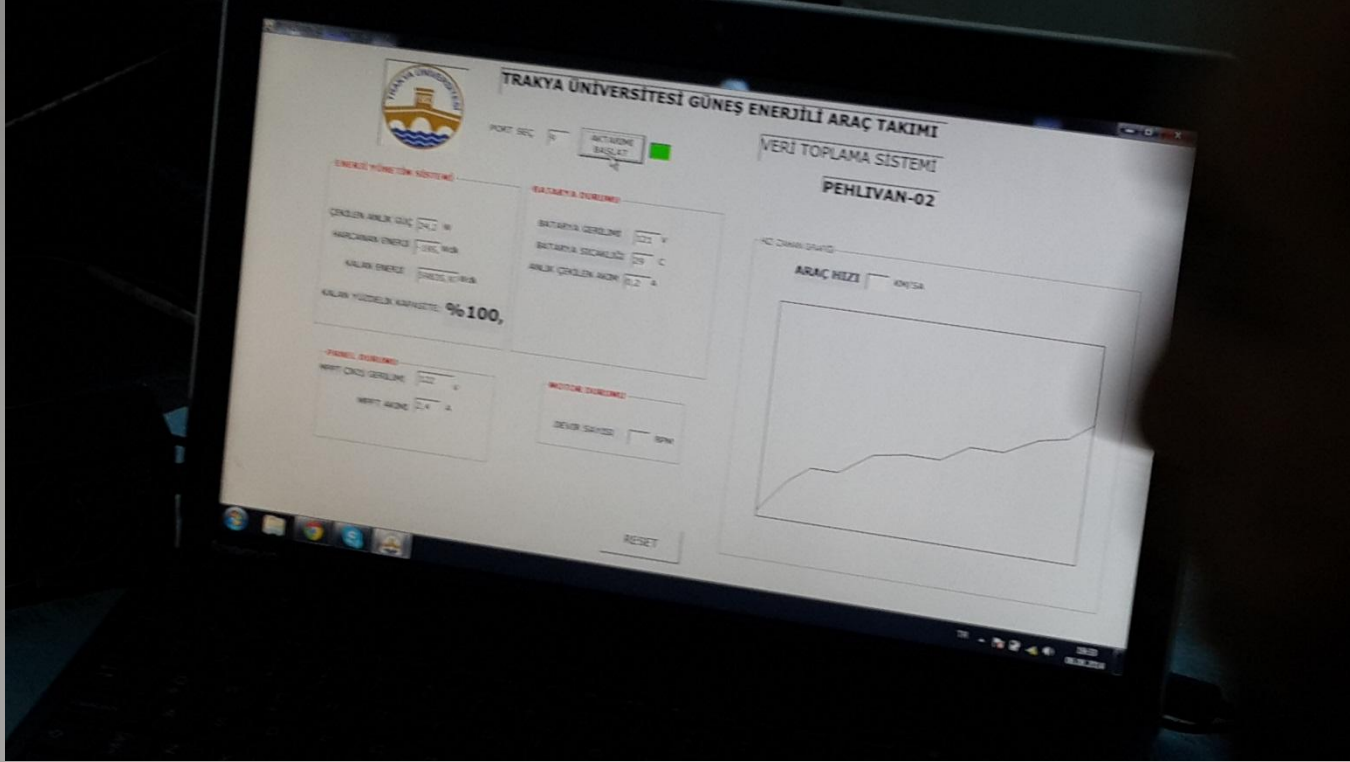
TRAKYA ÜNİVERSİTESİ

TRAKYA ÜNİVERSİTESİ GÜNEŞ ENERJİLİ ARAÇ TAKIMI

PORT SEÇ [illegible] AKTARIMI BAŞLAT

VERİ TOPLAMA SİSTEMİ

PEHLIVAN-02

ENERJİ YÖNETİM SİSTEMİ

ÇEKİLEN ANLIK GÜÇ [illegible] W

HARCANAN ENERJİ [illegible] Wh

KALAN ENERJİ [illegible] Wh

KALAN YÜZDELİK KAPASİTE %100,

BATARYA DURUMU

BATARYA GERİLİMİ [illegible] V

BATARYA SICAKLIĞI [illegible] C

ANLIK ÇEKİLEN AKIM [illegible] A

HIZ ZAMAN GRAFİĞİ

ARAÇ HIZI KM/SA

PANEL DURUMU

MPPT ÇIKIŞ GERİLİMİ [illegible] V

MPPT AKIMI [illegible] A

MOTOR DURUMU

DEVİR SAYISI RPM

RESET

TR